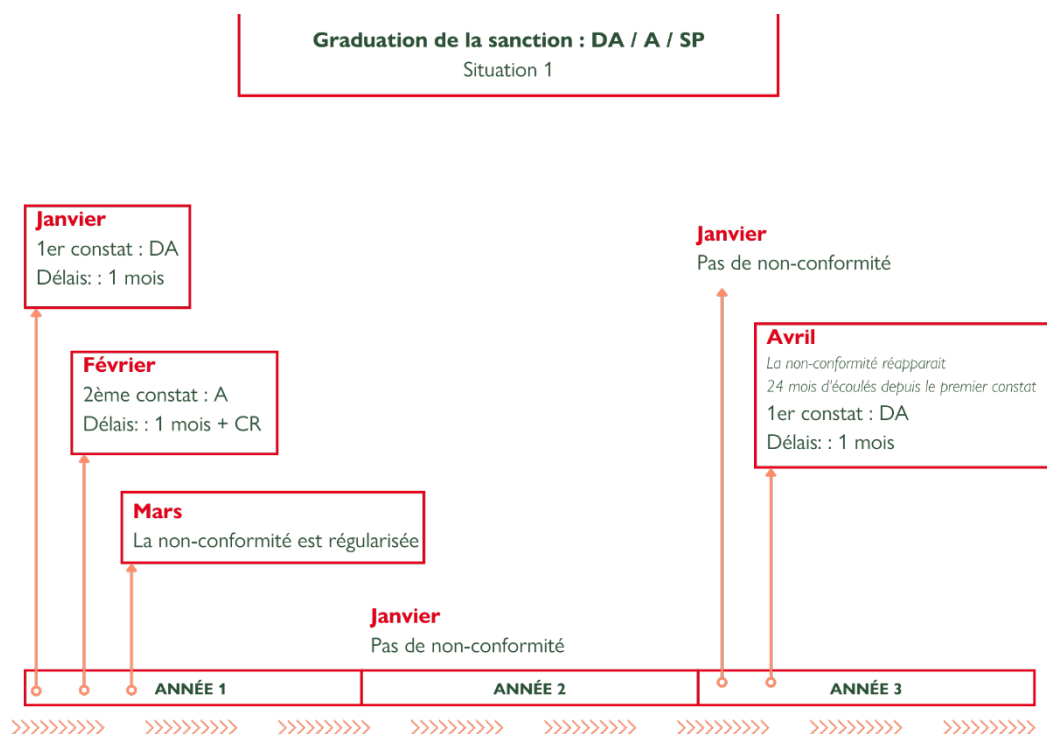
**Graduation de la sanction : DA / A / SP**
Situation 1

**Janvier**
1er constat : DA
Délais: : 1 mois

**Février**
2ème constat : A
Délais: : 1 mois + CR

**Mars**
La non-conformité est régularisée

**Janvier**
Pas de non-conformité

**Janvier**
Pas de non-conformité

**Avril**
*La non-conformité réapparait*
*24 mois d'écoulés depuis le premier constat*
1er constat : DA
Délais: : 1 mois

| ANNÉE 1 | ANNÉE 2 | ANNÉE 3 |
|---|---|---|

»»»»»»»» »»»»»»»» »»»»»»»» »»»»»»»» »»»»»»»» »»»»»»»» »»»»»»»» »»»»»»»»